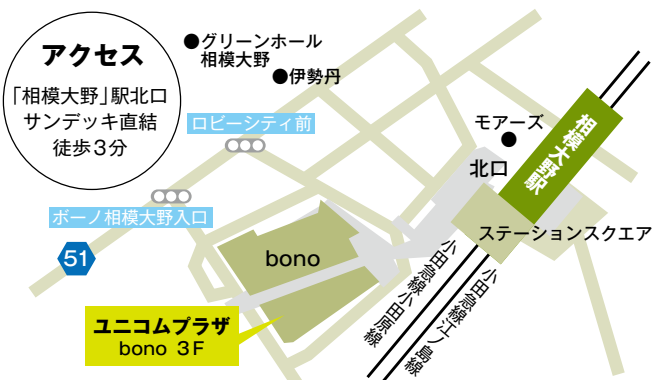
アクセス

「相模大野」駅北口
サンデッキ直結
徒歩3分

●グリーンホール
相模大野

●伊勢丹

ロビーシティ前

ボーノ相模大野入口

51

モアーズ

北口

相模大野駅

ステーションスクエア

bono

小田急線小田原線

小田急線江ノ島線

ユニコムプラザ
bono 3F